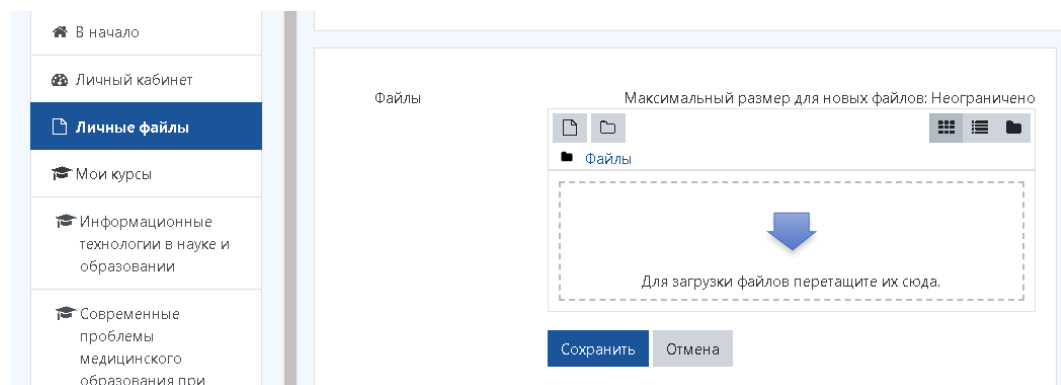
В начало

Личный кабинет

Личные файлы

Мои курсы

Информационные технологии в науке и образовании

Современные проблемы медицинского образования при

Файлы

Максимальный размер для новых файлов: Неограничено

Файлы

Для загрузки файлов перетащите их сюда.

Сохранить

Отмена